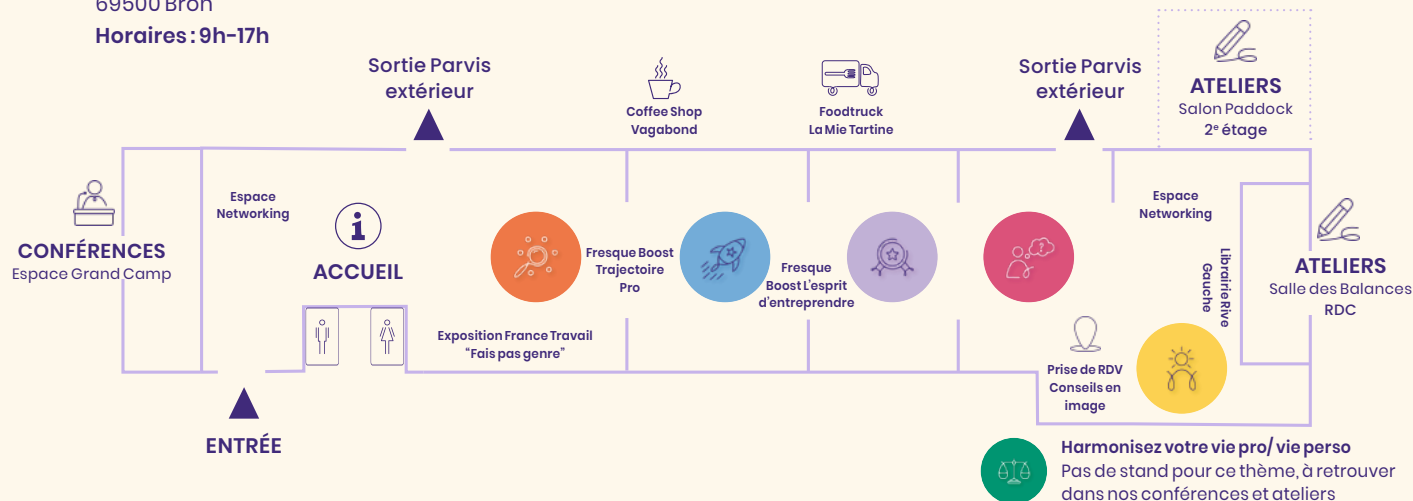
69500 Bron
Horaires : 9h-17h

Sortie Parvis extérieur

Coffee Shop Vagabond

Foodtruck La Mie Tartine

Sortie Parvis extérieur

ATELIERS
Salon Paddock
2e étage

CONFÉRENCES
Espace Grand Camp

Espace Networking

ACCUEIL

Fresque Boost Trajectoire Pro

Fresque Boost L'esprit d'entreprendre

Espace Networking

Librairie Rive Gauche

ATELIERS
Salle des Balances
RDC

Exposition France Travail "Fais pas genre"

Prise de RDV Conseils en image

ENTRÉE

Harmonisez votre vie pro/ vie perso
Pas de stand pour ce thème, à retrouver dans nos conférences et ateliers